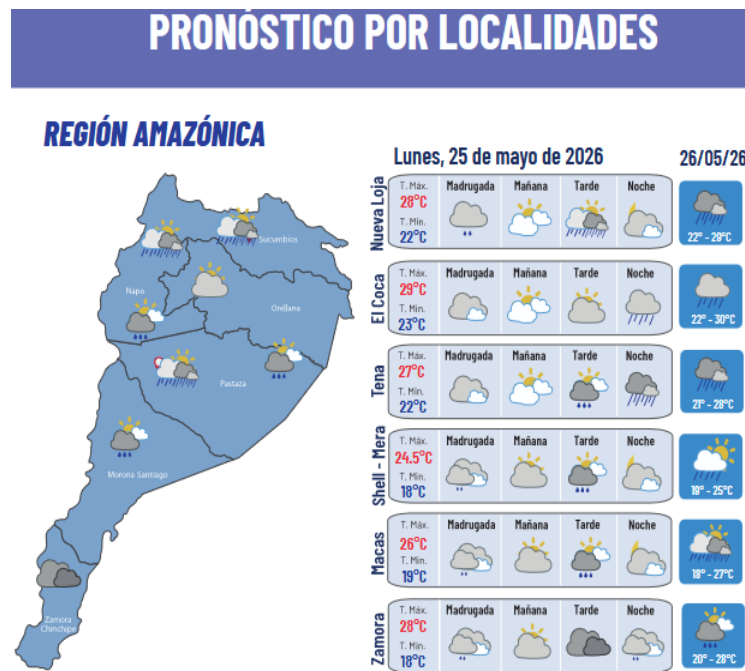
PRONÓSTICO POR LOCALIDADES

REGIÓN AMAZÓNICA

Sucumbíos
Napo
Orellana
Pastaza
Morona Santiago
Zamora Chinchipe

Lunes, 25 de mayo de 2026

26/05/26

| | | Madrugada | Mañana | Tarde | Noche | |
|---|---|---|---|---|---|---|
| Nueva Loja | T. Máx. 28°C T. Min. 22°C | | | | | 22° - 29°C |
| El Coca | T. Máx. 29°C T. Min. 23°C | | | | | 22° - 30°C |
| Tena | T. Máx. 27°C T. Min. 22°C | | | | | 21° - 28°C |
| Shell - Mera | T. Máx. 24.5°C T. Min. 18°C | | | | | 19° - 25°C |
| Macas | T. Máx. 26°C T. Min. 19°C | | | | | 18° - 27°C |
| Zamora | T. Máx. 28°C T. Min. 18°C | | | | | 20° - 28°C |